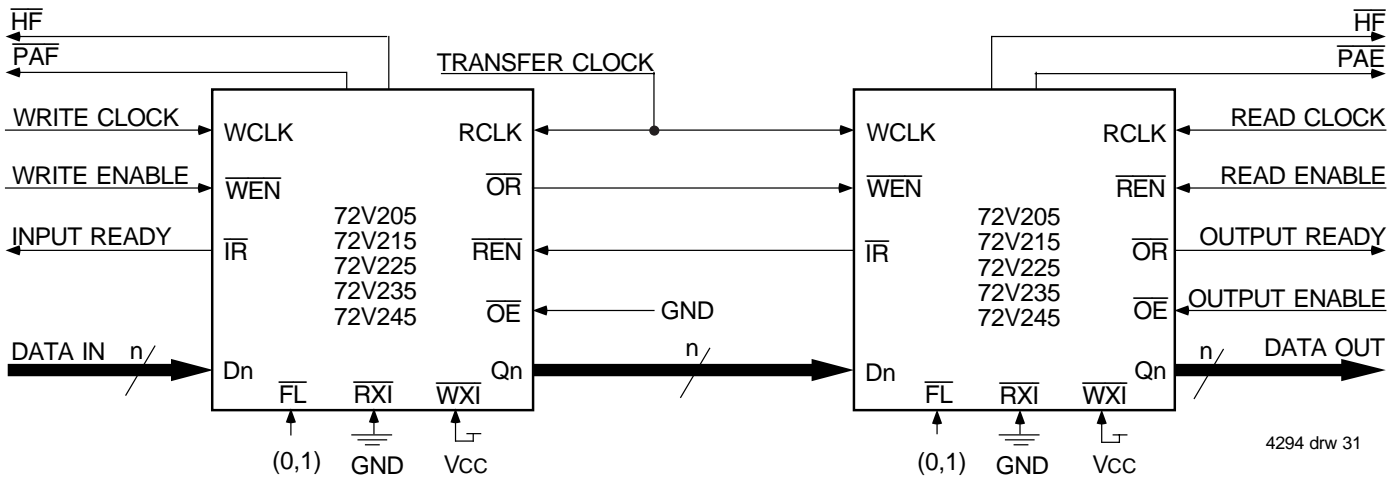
$\overline{HF}$
$\overline{PAF}$
TRANSFER CLOCK
$\overline{HF}$
$\overline{PAE}$

WRITE CLOCK
WCLK
RCLK
WCLK
RCLK
READ CLOCK

WRITE ENABLE
$\overline{WEN}$
$\overline{OR}$
$\overline{WEN}$
$\overline{REN}$
READ ENABLE

72V205
72V215
72V225
72V235
72V245

72V205
72V215
72V225
72V235
72V245

INPUT READY
$\overline{IR}$
$\overline{REN}$
$\overline{IR}$
$\overline{OR}$
OUTPUT READY

$\overline{OE}$
GND
$\overline{OE}$
OUTPUT ENABLE

DATA IN n
Dn
Qn
n
Dn
Qn
n
DATA OUT

$\overline{FL}$ $\overline{RXI}$ $\overline{WXI}$
(0,1) GND Vcc

$\overline{FL}$ $\overline{RXI}$ $\overline{WXI}$
(0,1) GND Vcc

4294 drw 31